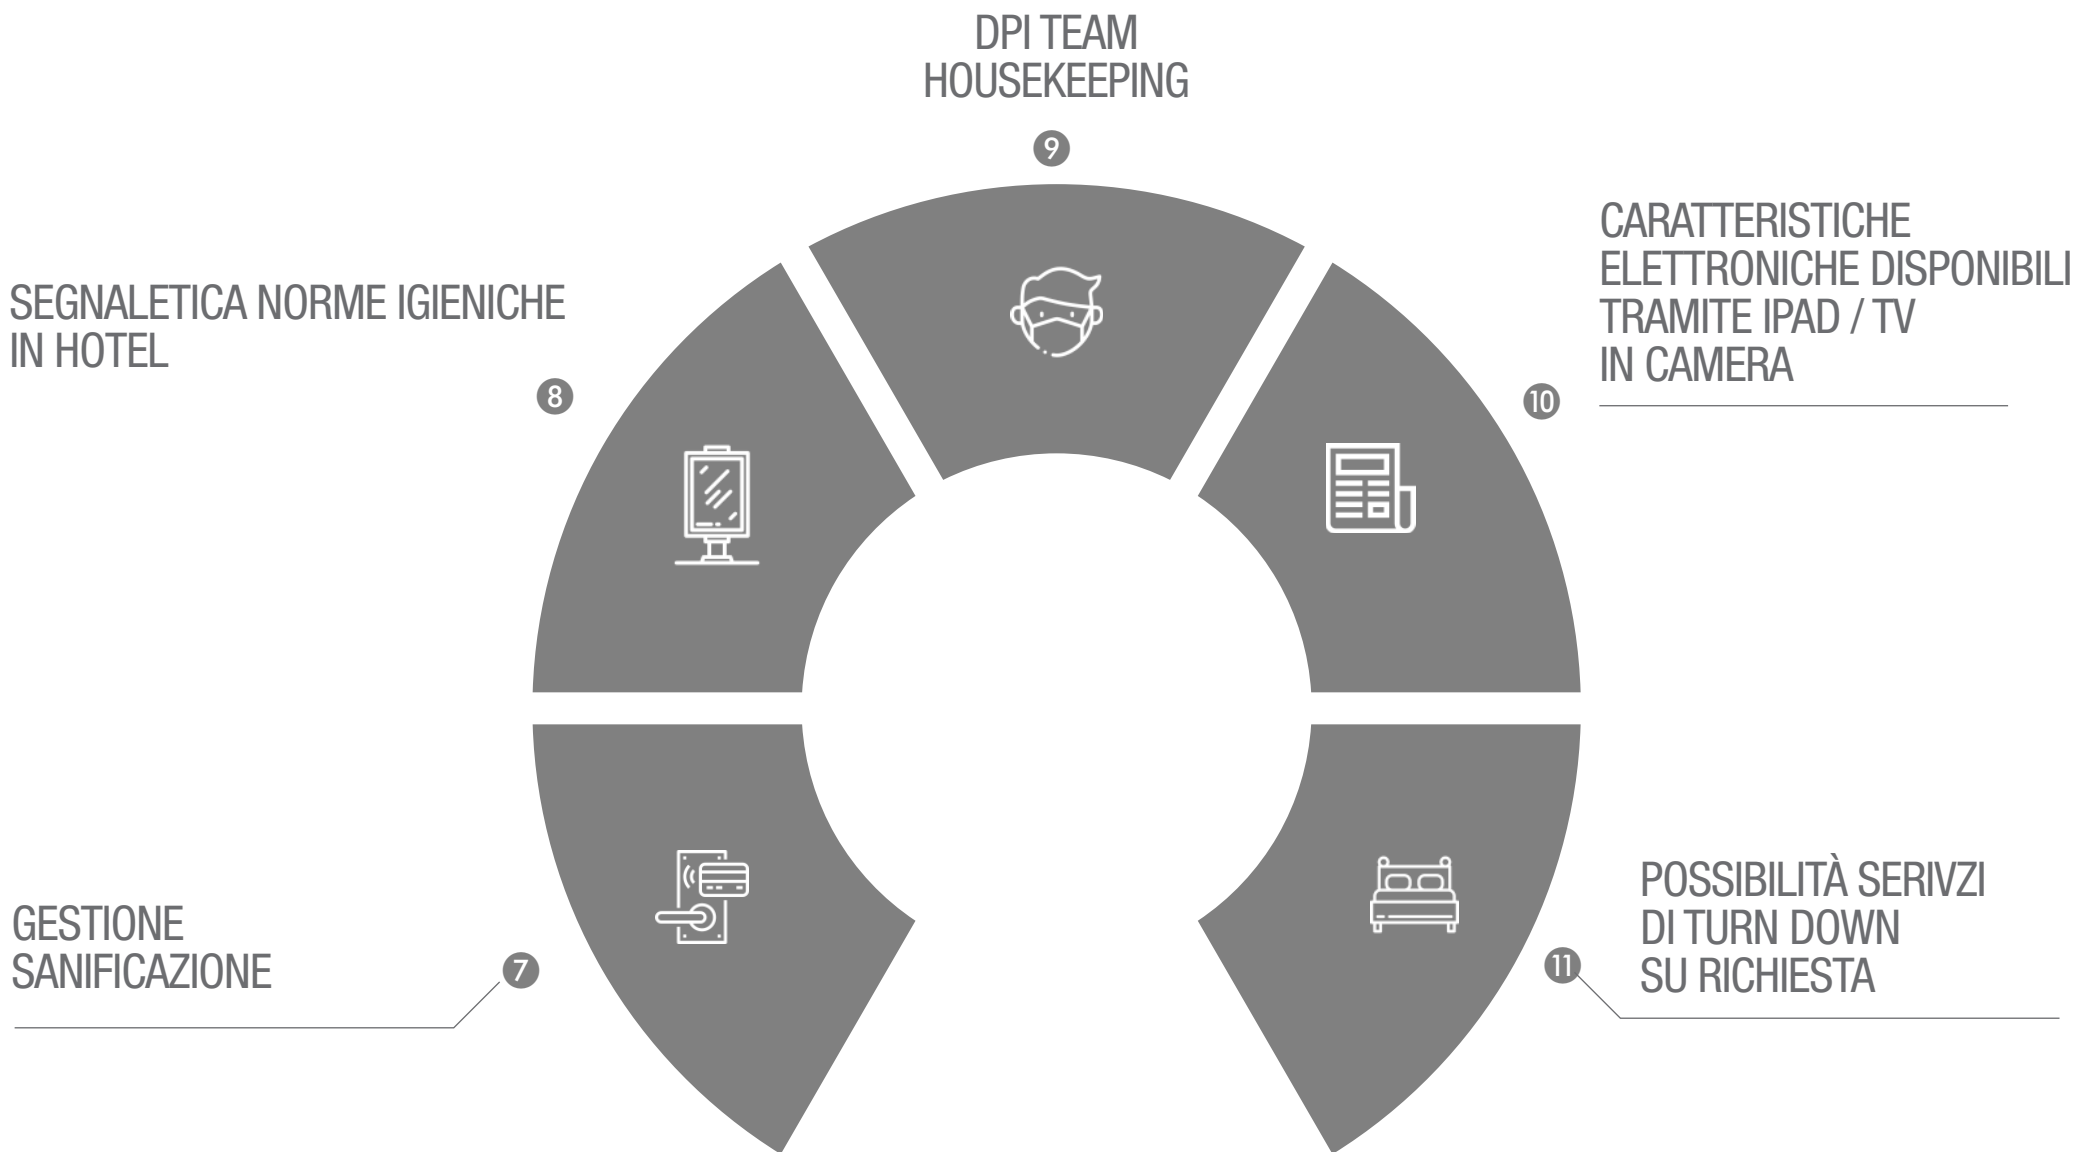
DPI TEAM
HOUSEKEEPING

9

SEGNALETICA NORME IGIENICHE
IN HOTEL

8

CARATTERISTICHE
ELETTRONICHE DISPONIBILI
TRAMITE IPAD / TV
IN CAMERA

10

GESTIONE
SANIFICAZIONE

7

POSSIBILITÀ SERIVZI
DI TURN DOWN
SU RICHIESTA

11